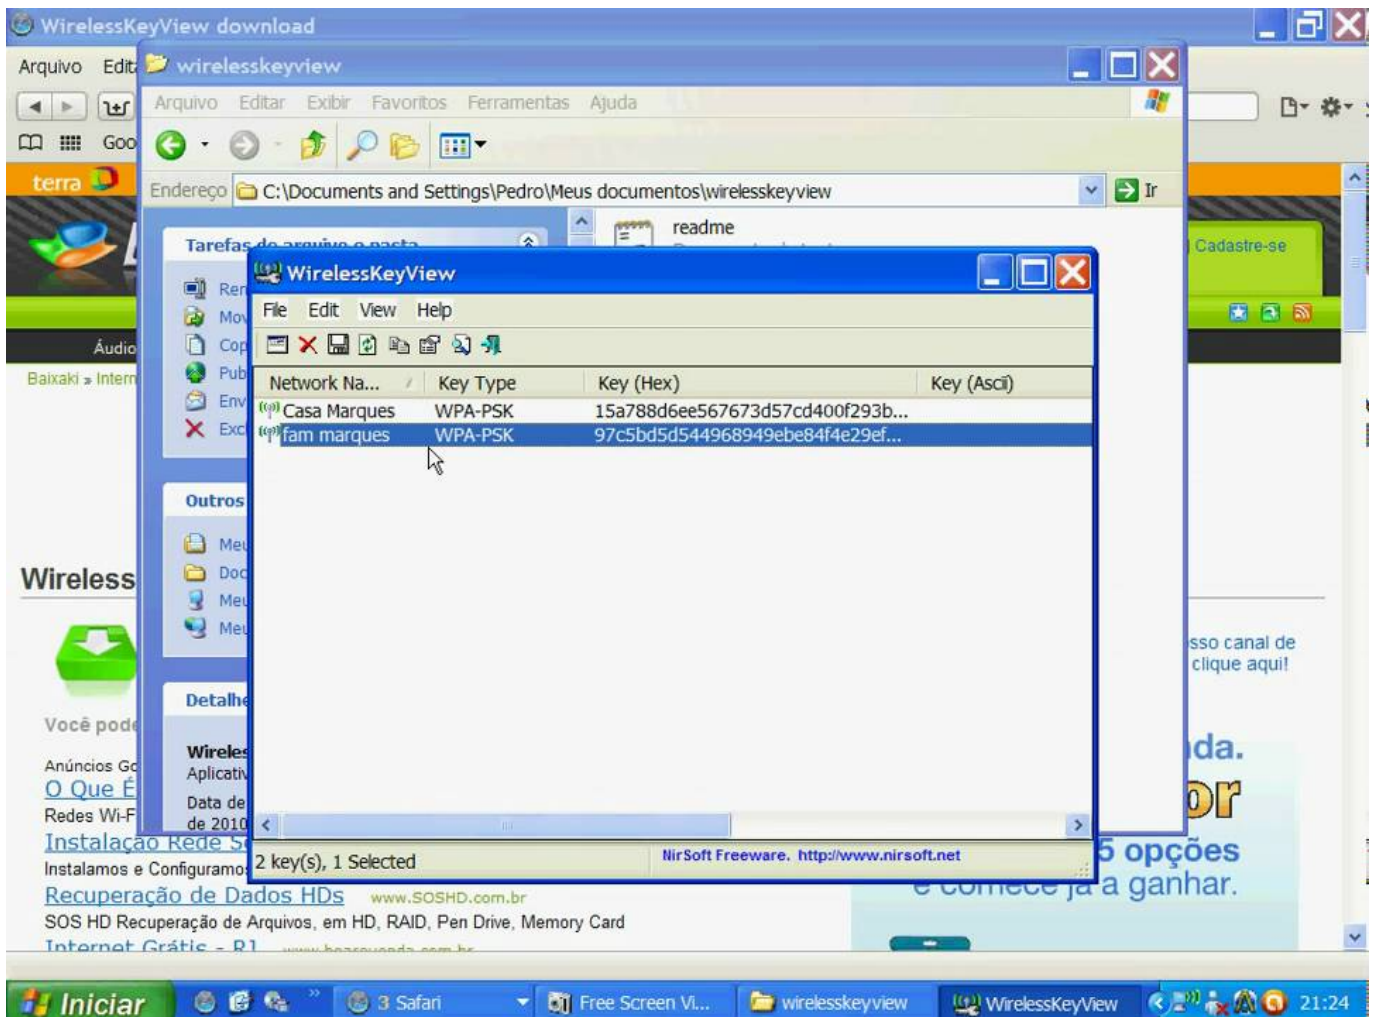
WirelessKeyView download

Arquivo Edit

Goo

terra

Áudio

Baixaki » Intern

wirelesskeyview

Arquivo Editar Exibir Favoritos Ferramentas Ajuda

Endereço C:\Documents and Settings\Pedro\Meus documentos\wirelesskeyview Ir

readme

Tarefas de arquivo e pasta

Ren
Mov
Cop
Pub
Env
Exc

Outros

Meu
Doc
Meu
Meu

Detalhe

Wireles
Aplicativ
Data de
de 2010

WirelessKeyView

File Edit View Help

| Network Na... | Key Type | Key (Hex) | Key (Ascii) |
|---|---|---|---|
| Casa Marques | WPA-PSK | 15a788d6ee567673d57cd400f293b... | |
| fam marques | WPA-PSK | 97c5bd5d544968949ebe84f4e29ef... | |

2 key(s), 1 Selected

NirSoft Freeware. http://www.nirsoft.net

Cadastre-se

Wireless

Você pode

Anúncios Go
O Que É
Redes Wi-F
Instalação Rede S
Instalamos e Configuramos
Recuperação de Dados HDs www.SOSHD.com.br
SOS HD Recuperação de Arquivos, em HD, RAID, Pen Drive, Memory Card
Internet Grátis - R1

sso canal de
clique aqui!

da.
or
5 opções
e comece já a ganhar.

Iniciar 3 Safari Free Screen Vi... wirelesskeyview WirelessKeyView 21:24